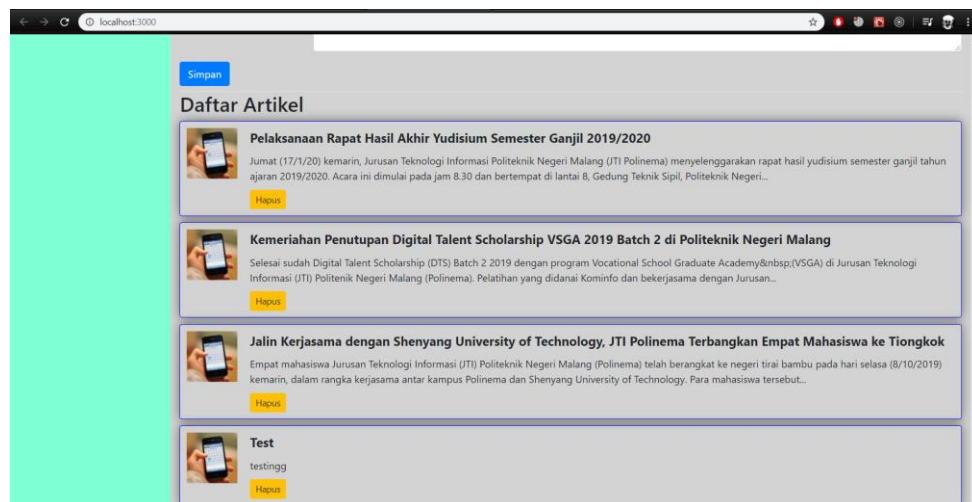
localhost:3000

Simpan

Daftar Artikel

Pelaksanaan Rapat Hasil Akhir Yudisium Semester Ganjil 2019/2020

Jumat (17/1/20) kemarin, Jurusan Teknologi Informasi Politeknik Negeri Malang (JTI Polinema) menyelenggarakan rapat hasil yudisium semester ganjil tahun ajaran 2019/2020. Acara ini dimulai pada jam 8.30 dan bertempat di lantai 8, Gedung Teknik Sipil, Politeknik Negeri...

Hapus

Kemeriahan Penutupan Digital Talent Scholarship VSGA 2019 Batch 2 di Politeknik Negeri Malang

Selesai sudah Digital Talent Scholarship (DTS) Batch 2 2019 dengan program Vocational School Graduate Academy&nbsp;(VSGA) di Jurusan Teknologi Informasi (JTI) Politenik Negeri Malang (Polinema). Pelatihan yang didanai Kominfo dan bekerjasama dengan Jurusan...

Hapus

Jalin Kerjasama dengan Shenyang University of Technology, JTI Polinema Terbangkan Empat Mahasiswa ke Tiongkok

Empat mahasiswa Jurusan Teknologi Informasi (JTI) Politeknik Negeri Malang (Polinema) telah berangkat ke negeri tirai bambu pada hari selasa (8/10/2019) kemarin, dalam rangka kerjasama antar kampus Polinema dan Shenyang University of Technology. Para mahasiswa tersebut...

Hapus

Test

testingg

Hapus